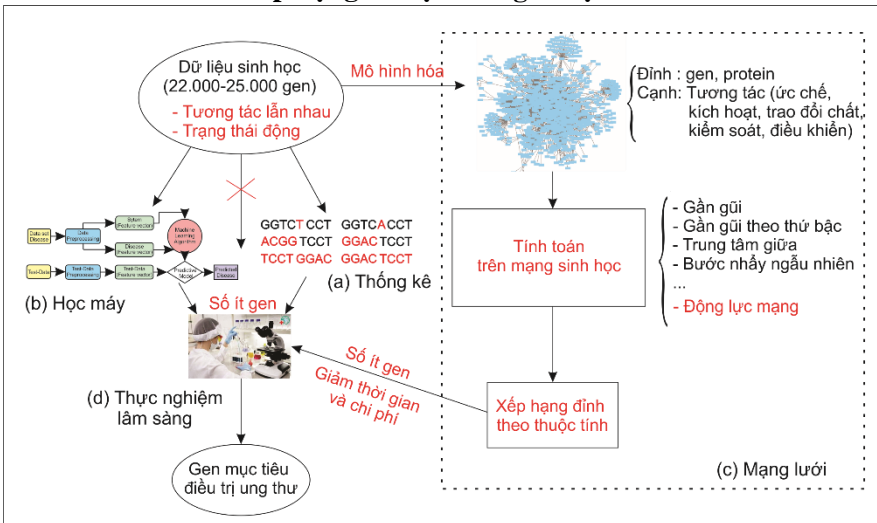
Dữ liệu sinh học (22.000-25.000 gen)
- Tương tác lẫn nhau
- Trạng thái động

Mô hình hóa

Đỉnh : gen, protein
Cạnh: Tương tác (ức chế, kích hoạt, trao đổi chất, kiểm soát, điều khiển)

Machine Learning algorithm

Predictive Model

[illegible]

(b) Học máy

GGTCTCCT GGTCACCT
ACGGTCCT GGACTCCT
TCCTGGAC GGACTCCT

(a) Thống kê

Số ít gen

Tính toán trên mạng sinh học

- Gần gũi
- Gần gũi theo thứ bậc
- Trung tâm giữa
- Bước nhẩy ngẫu nhiên
...
- Động lực mạng

Số ít gen
Giảm thời gian và chi phí

(d) Thực nghiệm lâm sàng

Xếp hạng đỉnh theo thuộc tính

Gen mục tiêu điều trị ung thư

(c) Mạng lưới